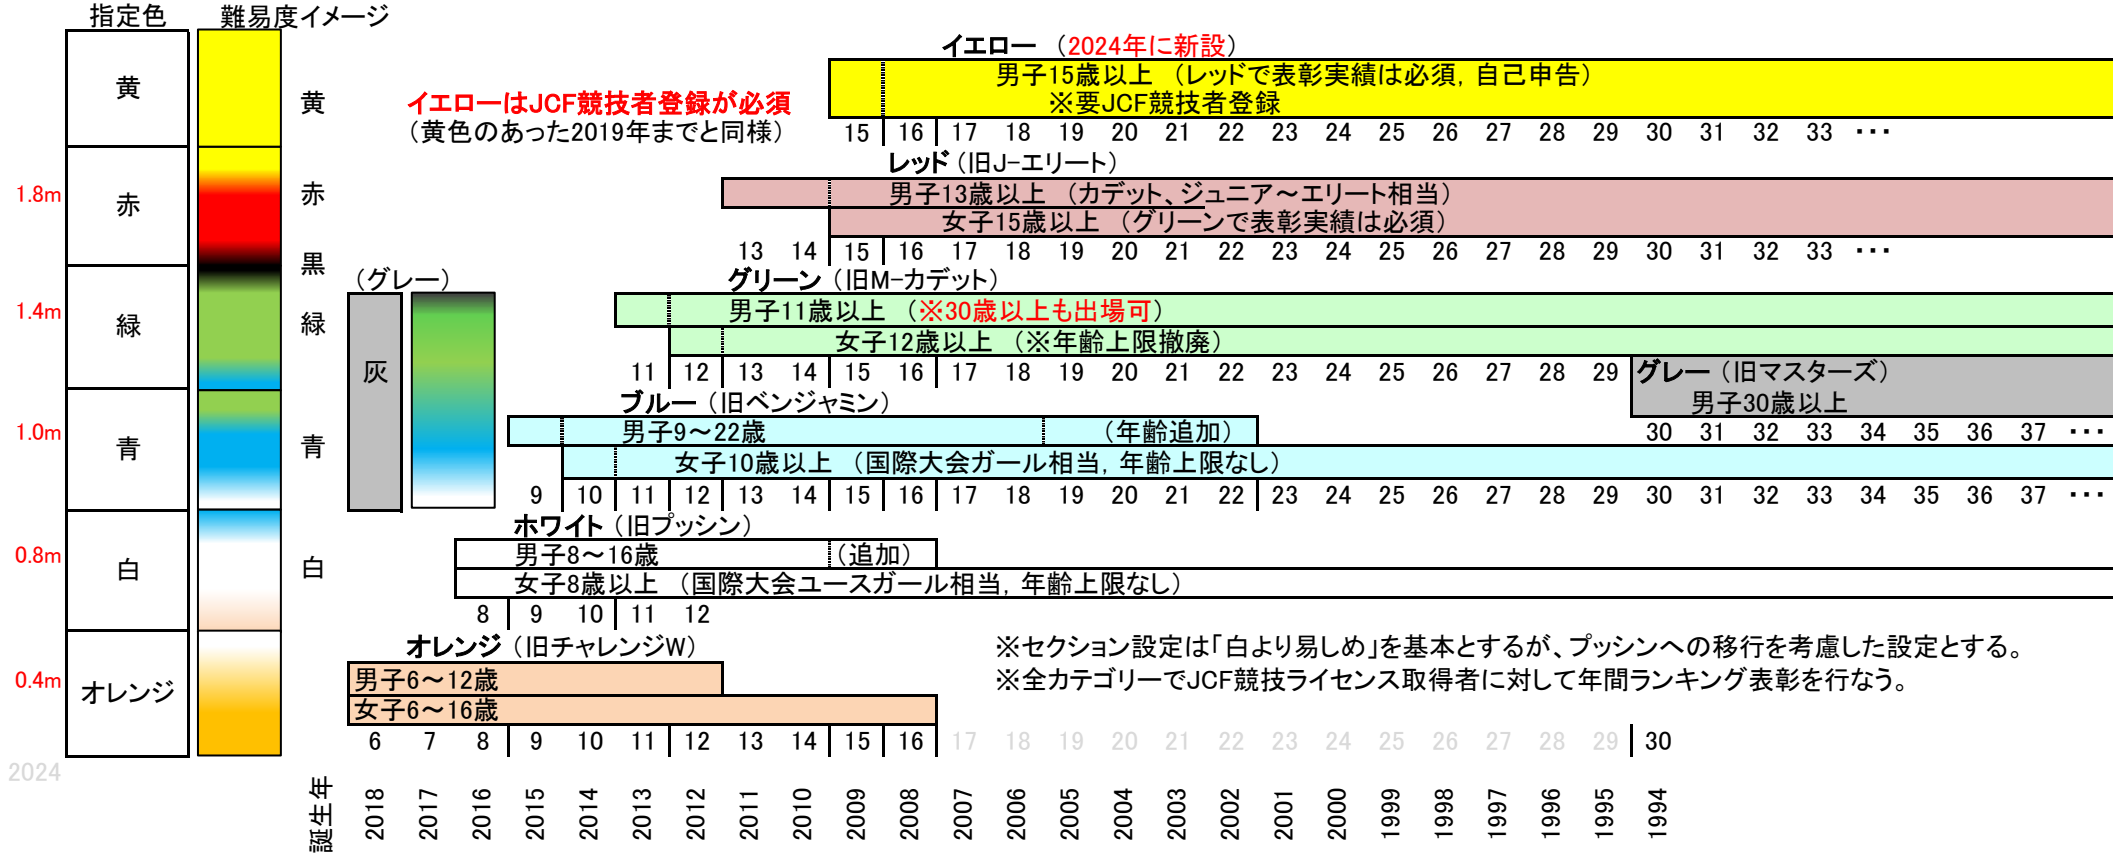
指定色 難易度イメージ

黄
赤
緑
青
白
オレンジ

1.8m
1.4m
1.0m
0.8m
0.4m
2024

黄
赤
黒
緑
青
白

イエロー（2024年に新設）
男子15歳以上 （レッドで表彰実績は必須，自己申告）
※要JCF競技者登録
15 16 17 18 19 20 21 22 23 24 25 26 27 28 29 30 31 32 33 ･･･

イエローはJCF競技者登録が必須
（黄色のあった2019年までと同様）

レッド（旧J-エリート）
男子13歳以上 （カデット、ジュニア～エリート相当）
女子15歳以上 （グリーンで表彰実績は必須）
13 14 15 16 17 18 19 20 21 22 23 24 25 26 27 28 29 30 31 32 33 ･･･

（グレー）
灰

グリーン（旧M-カデット）
男子11歳以上 （※30歳以上も出場可）
女子12歳以上 （※年齢上限撤廃）
11 12 13 14 15 16 17 18 19 20 21 22 23 24 25 26 27 28 29

グレー（旧マスターズ）
男子30歳以上
30 31 32 33 34 35 36 37 ･･･

ブルー（旧ベンジャミン）
男子9～22歳 （年齢追加）
女子10歳以上 （国際大会ガール相当，年齢上限なし）
9 10 11 12 13 14 15 16 17 18 19 20 21 22 23 24 25 26 27 28 29 30 31 32 33 34 35 36 37 ･･･

ホワイト（旧プッシン）
男子8～16歳 （追加）
女子8歳以上 （国際大会ユースガール相当，年齢上限なし）
8 9 10 11 12

オレンジ（旧チャレンジW）
男子6～12歳
女子6～16歳
6 7 8 9 10 11 12 13 14 15 16 17 18 19 20 21 22 23 24 25 26 27 28 29 30

※セクション設定は「白より易しめ」を基本とするが、プッシンへの移行を考慮した設定とする。
※全カテゴリーでJCF競技ライセンス取得者に対して年間ランキング表彰を行なう。

誕生年 2018 2017 2016 2015 2014 2013 2012 2011 2010 2009 2008 2007 2006 2005 2004 2003 2002 2001 2000 1999 1998 1997 1996 1995 1994